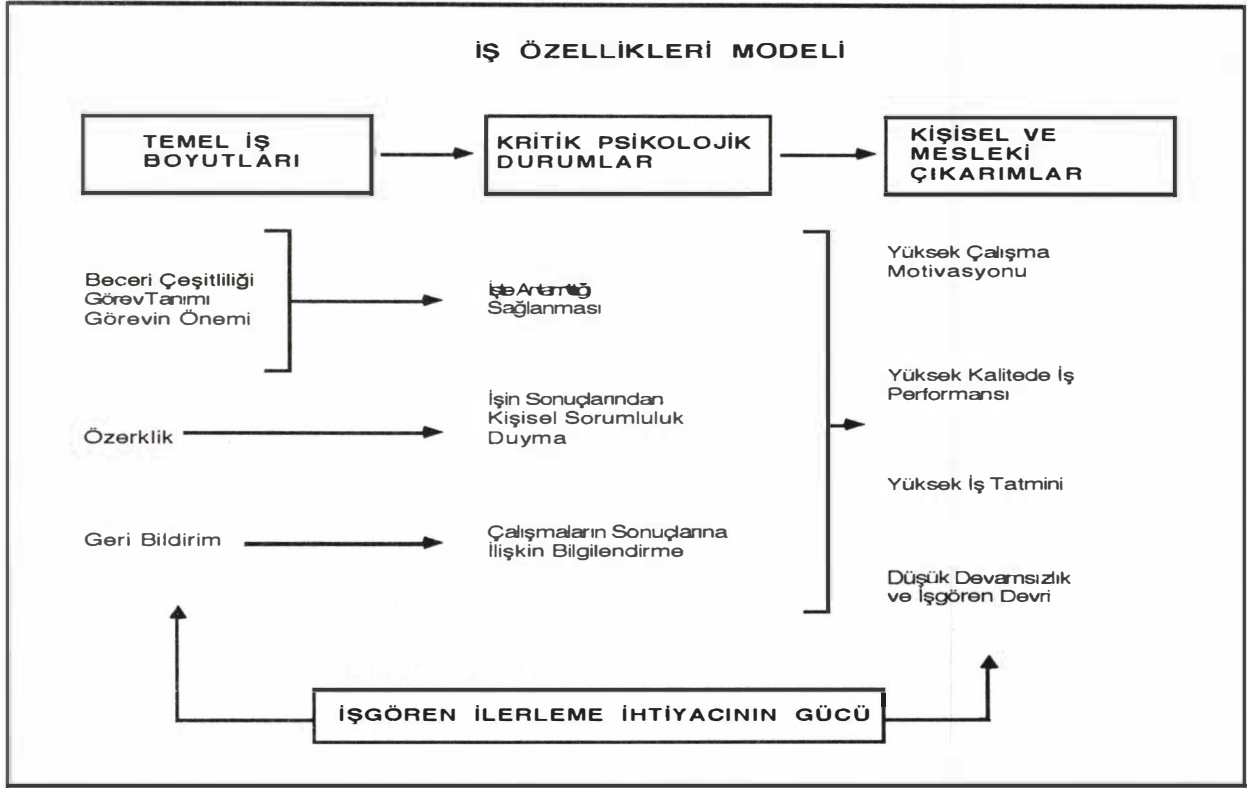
İŞ ÖZELLİKLERİ MODELİ

TEMEL İŞ BOYUTLARI

KRİTİK PSİKOLOJİK DURUMLAR

KİŞİSEL VE MESLEKİ ÇIKARIMLAR

Beceri Çeşitliliği
GörevTanımı
Görevin Önemi

İşte Anlamlılığı Sağlanması

Yüksek Çalışma Motivasyonu

Yüksek Kalitede İş Performansı

Özerklik

İşin Sonuçlarından Kişisel Sorumluluk Duyma

Yüksek İş Tatmini

Geri Bildirim

Çalışmaların Sonuçlarına İlişkin Bilgilendirme

Düşük Devamsızlık ve İşgören Devri

İŞGÖREN İLERLEME İHTİYACININ GÜCÜ